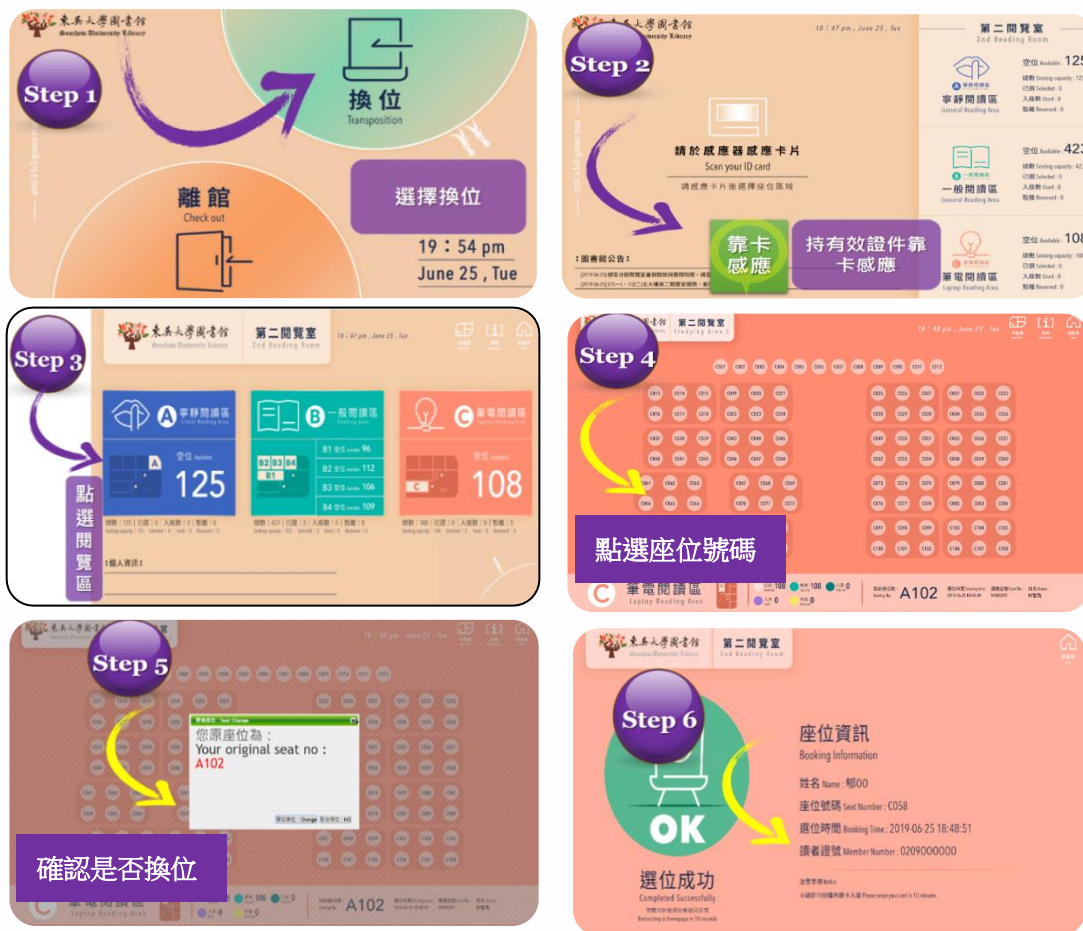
東吳大學圖書館
Soochow University Library

Step 1

換位
Transposition

離館
Check out

選擇換位

19：54 pm
June 25，Tue

東吳大學圖書館
Soochow University Library

Step 2

18：47 pm，June 25，Tue

請於感應器感應卡片
Scan your ID card
請感應卡片後選擇座位區域

靠卡感應

持有效證件靠卡感應

：圖書館公告：

第二閱覽室
2nd Reading Room

寧靜閱讀區
General Reading Area
空位 Available：125

一般閱讀區
General Reading Area
空位 Available：423

筆電閱讀區
Laptop Reading Area
空位 Available：108

Step 3

東吳大學圖書館
Soochow University Library

第二閱覽室
2nd Reading Room

18：47 pm，June 25，Tue

A 寧靜閱讀區
空位 Available
125

B 一般閱讀區
B1 空位 96
B2 空位 112
B3 空位 106
B4 空位 109

C 筆電閱讀區
空位 Available
108

點選閱覽區

：個人資訊：

Step 4

第二閱覽室

點選座位號碼

筆電閱讀區
Laptop Reading Area

108

A102

Step 5

您原座位為：
Your original seat no：
A102

確認是否換位

A102

東吳大學圖書館
Soochow University Library

第二閱覽室
2nd Reading Room

Step 6

OK

選位成功
Completed Successfully

座位資訊
Booking Information

姓名 Name：郁00
座位號碼 Seat Number：C058
選位時間 Booking Time：2019-06-25 18:48:51
讀者證號 Member Number：0209000000